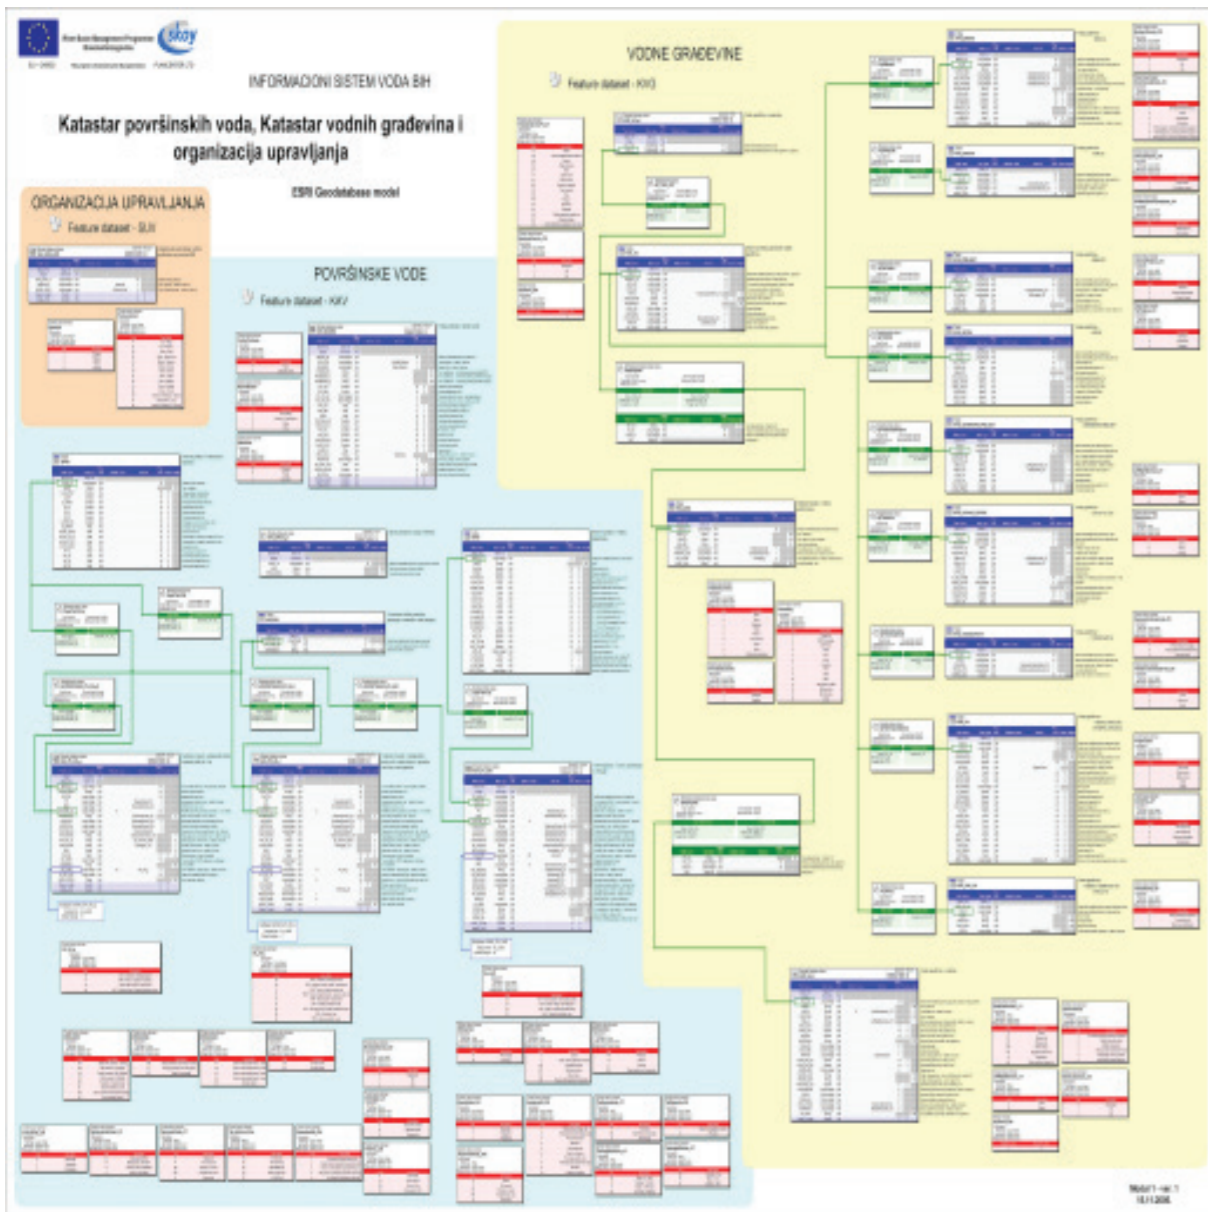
INFORMACIONI SISTEM VODA BIH

Katastar površinskih voda, Katastar vodnih građevina i organizacija upravljanja

ESRI Geodatabase model

ORGANIZACIJA UPRAVLJANJA

Feature dataset - SUV

POVRŠINSKE VODE

Feature dataset - KAV

VODNE GRAĐEVINE

Feature dataset - KVG

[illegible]